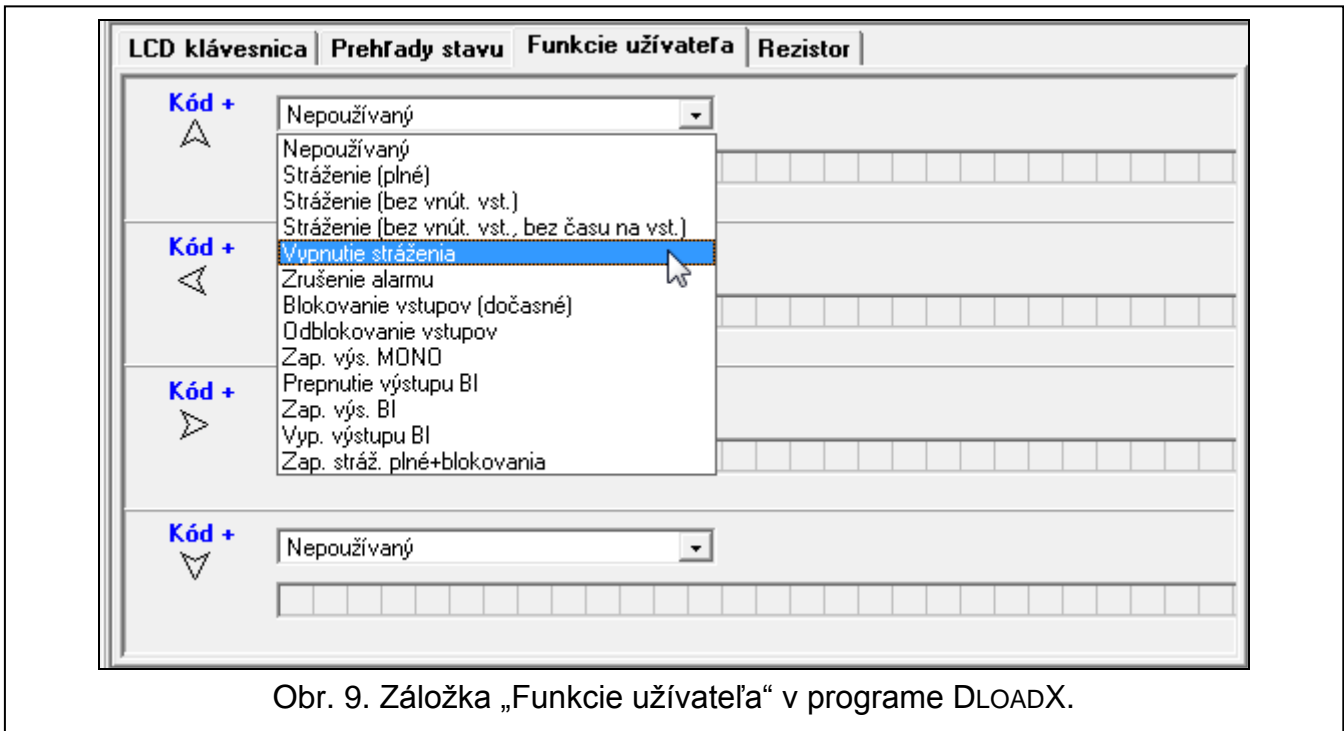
LCD klávesnica | Prehľady stavu | Funkcie užívateľa | Rezistor

Kód +

Nepoužívaný

Nepoužívaný
Stráženie (plné)
Stráženie (bez vnút. vst.)
Stráženie (bez vnút. vst., bez času na vst.)
Vypnutie stráženia
Zrušenie alarmu
Blokovanie vstupov (dočasné)
Odblokovanie vstupov
Zap. výs. MONO
Prepnutie výstupu BI
Zap. výs. BI
Vyp. výstupu BI
Zap. stráž. plné+blokovania

Kód +

Kód +

Kód +

Nepoužívaný

Obr. 9. Záložka „Funkcie užívateľa“ v programe DLOADX.